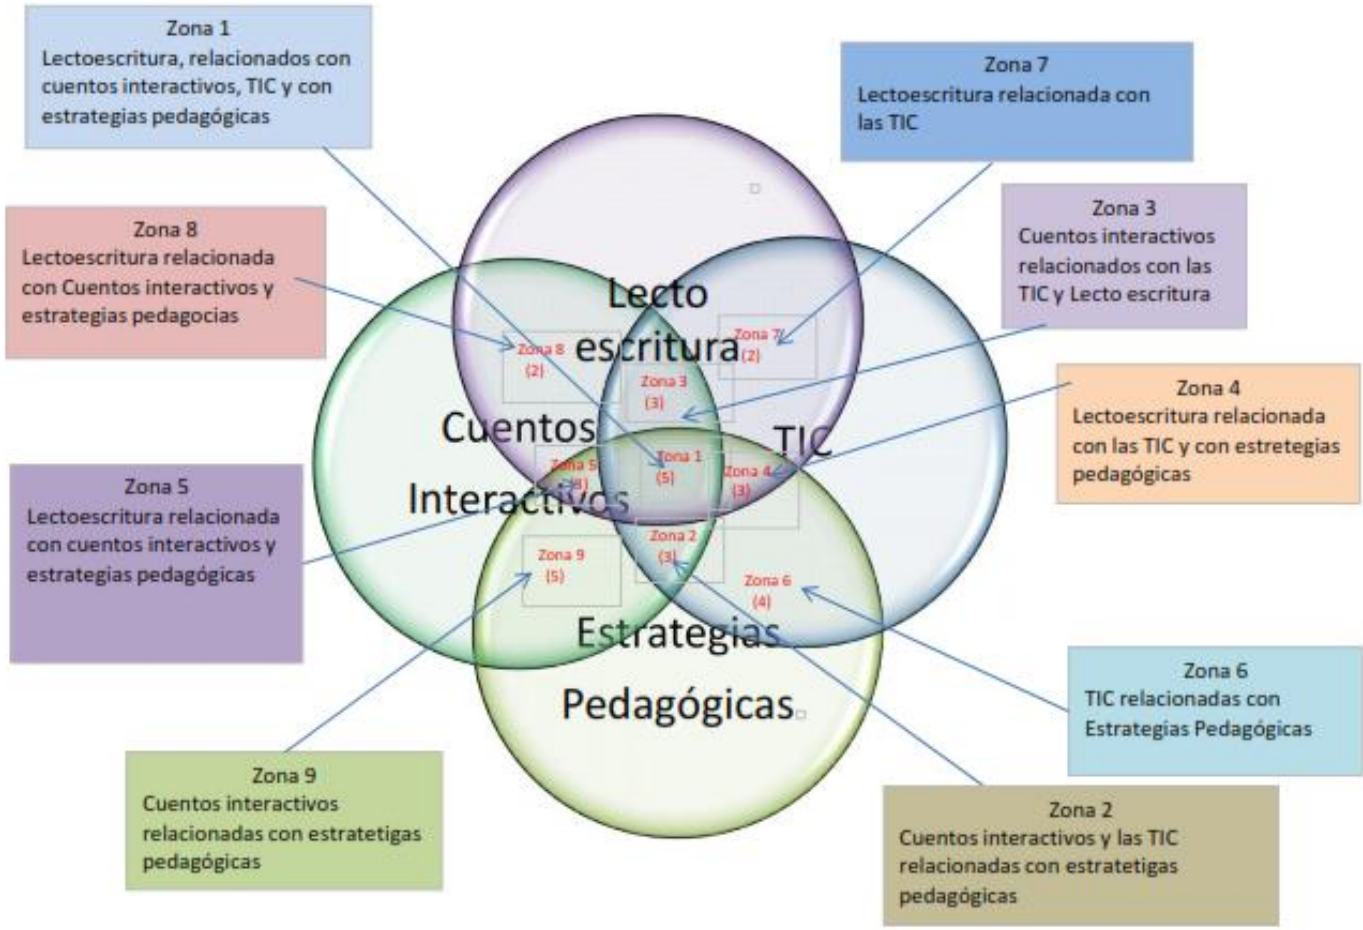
Zona 1
Lectoescritura, relacionados con cuentos interactivos, TIC y con estrategias pedagógicas

Zona 7
Lectoescritura relacionada con las TIC

Zona 8
Lectoescritura relacionada con Cuentos interactivos y estrategias pedagocias

Zona 3
Cuentos interactivos relacionados con las TIC y Lecto escritura

Zona 4
Lectoescritura relacionada con las TIC y con estretegias pedagógicas

Zona 5
Lectoescritura relacionada con cuentos interactivos y estrategias pedagógicas

Lecto escritura

Cuentos Interactivos

TIC

Estrategias Pedagógicas

Zona 8 (2)

Zona 7 (2)

Zona 3 (3)

Zona 1 (5)

Zona 5 (8)

Zona 4 (3)

Zona 2 (3)

Zona 9 (5)

Zona 6 (4)

Zona 6
TIC relacionadas con Estrategias Pedagógicas

Zona 9
Cuentos interactivos relacionadas con estratetigas pedagógicas

Zona 2
Cuentos interactivos y las TIC relacionadas con estratetigas pedagógicas